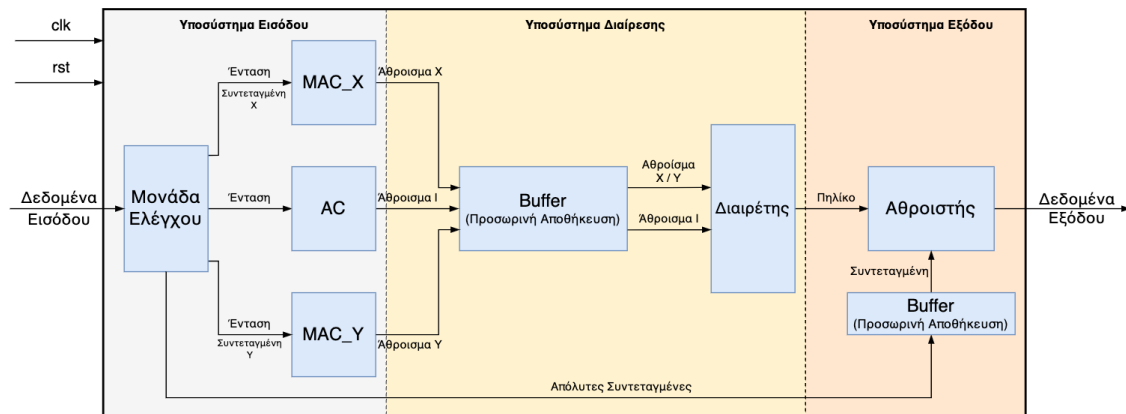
Υποσύστημα Εισόδου

Υποσύστημα Διαίρεσης

Υποσύστημα Εξόδου

clk

rst

Δεδομένα Εισόδου

Μονάδα Ελέγχου

Ένταση

Συντεταγμένη X

MAC_X

Άθροισμα X

Ένταση

AC

Άθροισμα I

Ένταση

Συντεταγμένη Y

MAC_Y

Άθροισμα Y

Buffer
(Προσωρινή Αποθήκευση)

Αθροίσμα X / Y

Άθροισμα I

Διαιρέτης

Πηλίκο

Αθροιστής

Συντεταγμένη

Buffer
(Προσωρινή Αποθήκευση)

Δεδομένα Εξόδου

Απόλυτες Συντεταγμένες